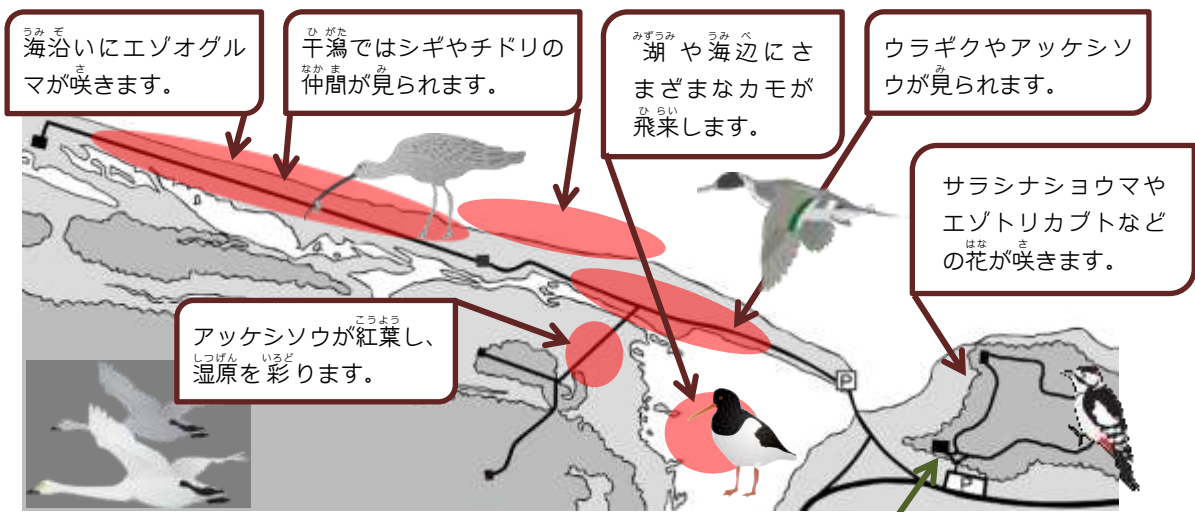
海沿いにエゾオグルマが咲きます。

干潟ではシギやチドリの仲間が見られます。

湖や海辺にさまざまなカモが飛来します。

ウラギクやアッケシソウが見られます。

サラシナショウマやエゾトリカブトなどの花が咲きます。

アッケシソウが紅葉し、湿原を彩ります。

P

P